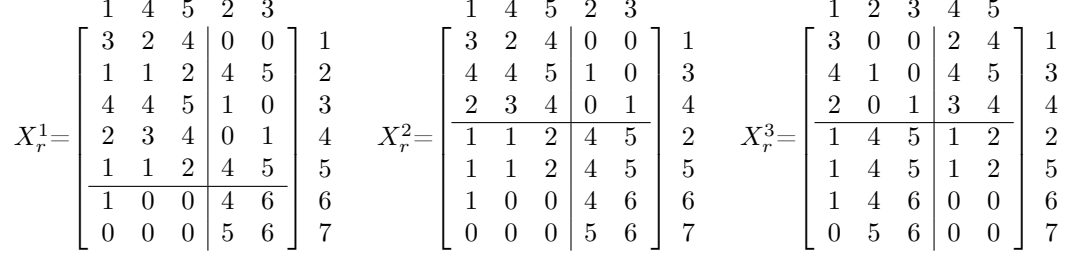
$X_r^1 = \begin{array}{c} \begin{matrix} 1 & 4 & 5 & 2 & 3 \end{matrix} \\ \left[\begin{array}{ccc|cc} 3 & 2 & 4 & 0 & 0 \\ 1 & 1 & 2 & 4 & 5 \\ 4 & 4 & 5 & 1 & 0 \\ 2 & 3 & 4 & 0 & 1 \\ 1 & 1 & 2 & 4 & 5 \\ \hline 1 & 0 & 0 & 4 & 6 \\ 0 & 0 & 0 & 5 & 6 \end{array}\right] \end{array} \begin{matrix} 1 \\ 2 \\ 3 \\ 4 \\ 5 \\ 6 \\ 7 \end{matrix}$

$X_r^2 = \begin{array}{c} \begin{matrix} 1 & 4 & 5 & 2 & 3 \end{matrix} \\ \left[\begin{array}{ccc|cc} 3 & 2 & 4 & 0 & 0 \\ 4 & 4 & 5 & 1 & 0 \\ 2 & 3 & 4 & 0 & 1 \\ \hline 1 & 1 & 2 & 4 & 5 \\ 1 & 1 & 2 & 4 & 5 \\ 1 & 0 & 0 & 4 & 6 \\ 0 & 0 & 0 & 5 & 6 \end{array}\right] \end{array} \begin{matrix} 1 \\ 3 \\ 4 \\ 2 \\ 5 \\ 6 \\ 7 \end{matrix}$

$X_r^3 = \begin{array}{c} \begin{matrix} 1 & 2 & 3 & 4 & 5 \end{matrix} \\ \left[\begin{array}{ccc|cc} 3 & 0 & 0 & 2 & 4 \\ 4 & 1 & 0 & 4 & 5 \\ 2 & 0 & 1 & 3 & 4 \\ \hline 1 & 4 & 5 & 1 & 2 \\ 1 & 4 & 5 & 1 & 2 \\ 1 & 4 & 6 & 0 & 0 \\ 0 & 5 & 6 & 0 & 0 \end{array}\right] \end{array} \begin{matrix} 1 \\ 3 \\ 4 \\ 2 \\ 5 \\ 6 \\ 7 \end{matrix}$